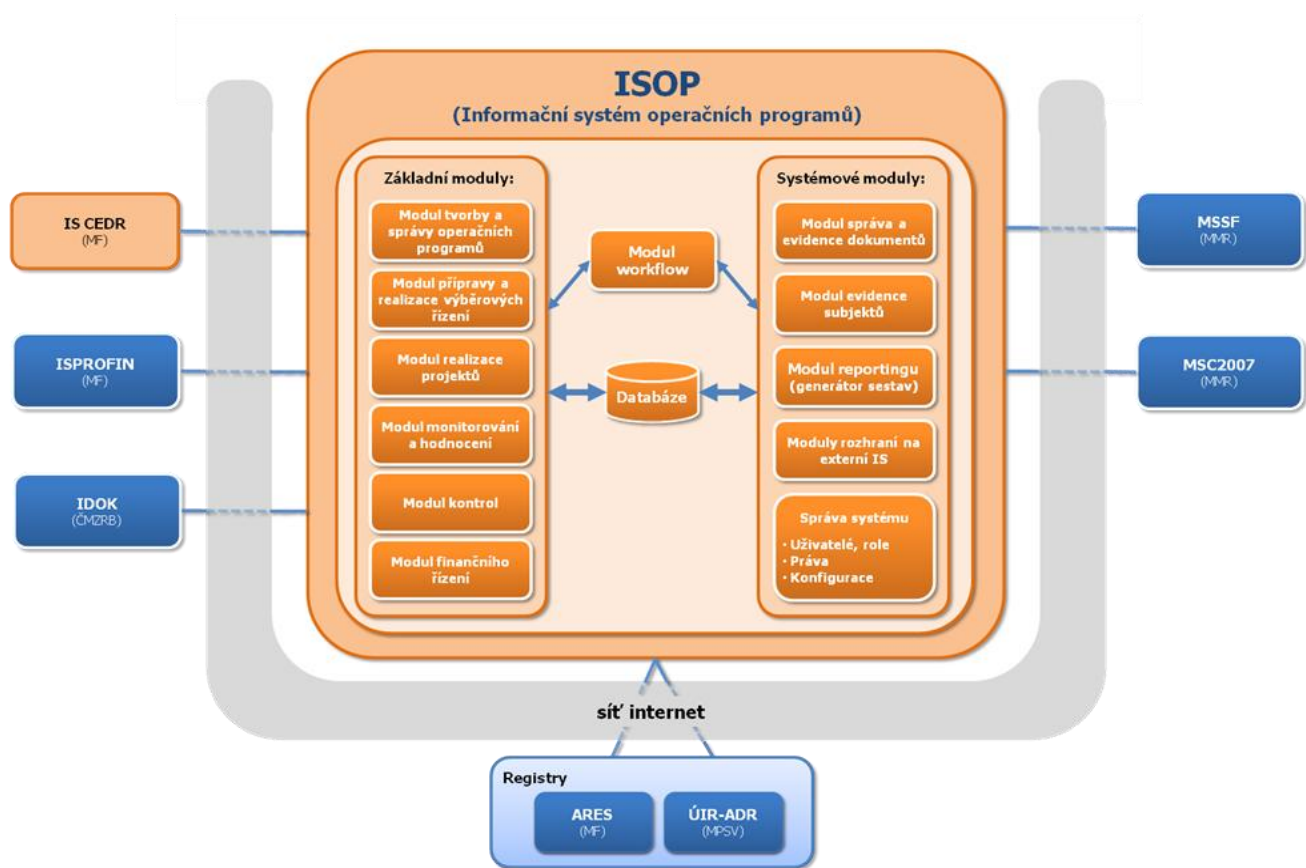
ISOP
(Informační systém operačních programů)

IS CEDR
(MF)

ISPROFIN
(MF)

IDOK
(ČMZRB)

Základní moduly:

Modul tvorby a správy operačních programů

Modul přípravy a realizace výběrových řízení

Modul realizace projektů

Modul monitorování a hodnocení

Modul kontrol

Modul finančního řízení

Modul workflow

Databáze

Systémové moduly:

Modul správa a evidence dokumentů

Modul evidence subjektů

Modul reportingu (generátor sestav)

Moduly rozhraní na externí IS

Správa systému
· Uživatelé, role
· Práva
· Konfigurace

MSSF
(MMR)

MSC2007
(MMR)

síť internet

Registry

ARES
(MF)

ÚIR-ADR
(MPSV)